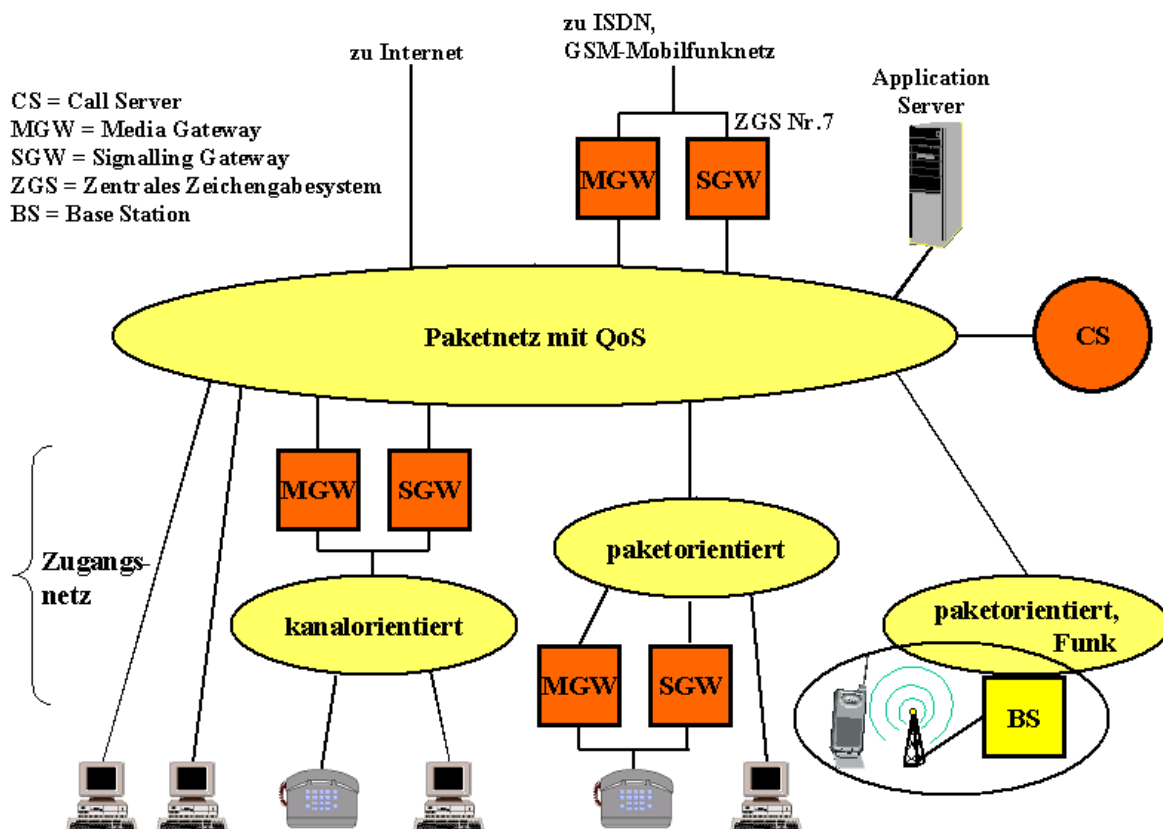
zu ISDN,
GSM-Mobilfunknetz

zu Internet

Application Server

CS = Call Server
MGW = Media Gateway
SGW = Signalling Gateway
ZGS = Zentrales Zeichengabesystem
BS = Base Station

ZGS Nr.7

MGW

SGW

Paketnetz mit QoS

CS

Zugangsnetz

MGW

SGW

paketorientiert

kanalorientiert

paketorientiert, Funk

MGW

SGW

BS